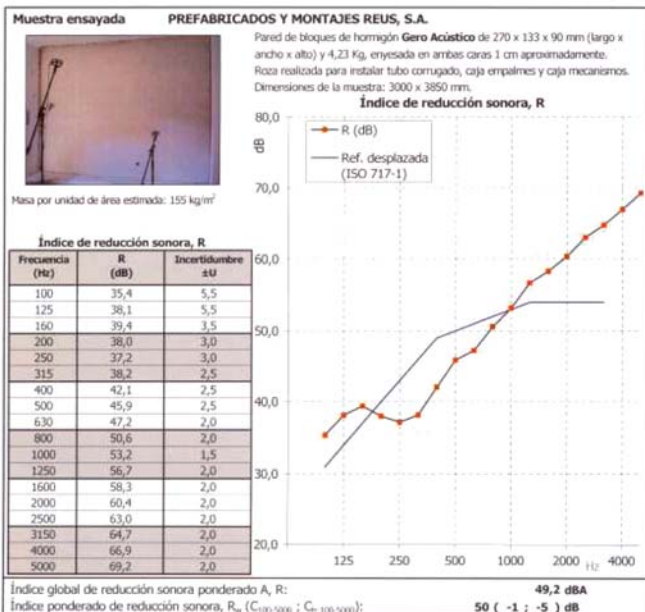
Muestra ensayada PREFABRICADOS Y MONTAJES REUS, S.A.

Pared de bloques de hormigón **Gero Acústico** de 270 x 133 x 90 mm (largo x ancho x alto) y 4,23 Kg, enyesada en ambas caras 1 cm aproximadamente. Roza realizada para instalar tubo corrugado, caja empalmes y caja mecanismos. Dimensiones de la muestra: 3000 x 3850 mm.

Masa por unidad de área estimada: 155 kg/m$^2$

Índice de reducción sonora, R

| Frecuencia (Hz) | R (dB) | Incertidumbre ±U |
|---|---|---|
| 100 | 35,4 | 5,5 |
| 125 | 38,1 | 5,5 |
| 160 | 39,4 | 3,5 |
| 200 | 38,0 | 3,0 |
| 250 | 37,2 | 3,0 |
| 315 | 38,2 | 2,5 |
| 400 | 42,1 | 2,5 |
| 500 | 45,9 | 2,5 |
| 630 | 47,2 | 2,0 |
| 800 | 50,6 | 2,0 |
| 1000 | 53,2 | 1,5 |
| 1250 | 56,7 | 2,0 |
| 1600 | 58,3 | 2,0 |
| 2000 | 60,4 | 2,0 |
| 2500 | 63,0 | 2,0 |
| 3150 | 64,7 | 2,0 |
| 4000 | 66,9 | 2,0 |
| 5000 | 69,2 | 2,0 |

Índice de reducción sonora, R

dB

80,0
70,0
60,0
50,0
40,0
30,0
20,0

R (dB)
Ref. desplazada (ISO 717-1)

125 250 500 1000 2000 Hz 4000

Índice global de reducción sonora ponderado A, R: 49,2 dBA
Índice ponderado de reducción sonora, R$_w$ (C$_{100-5000}$ ; C$_{tr,100-5000}$): 50 ( -1 ; -5 ) dB